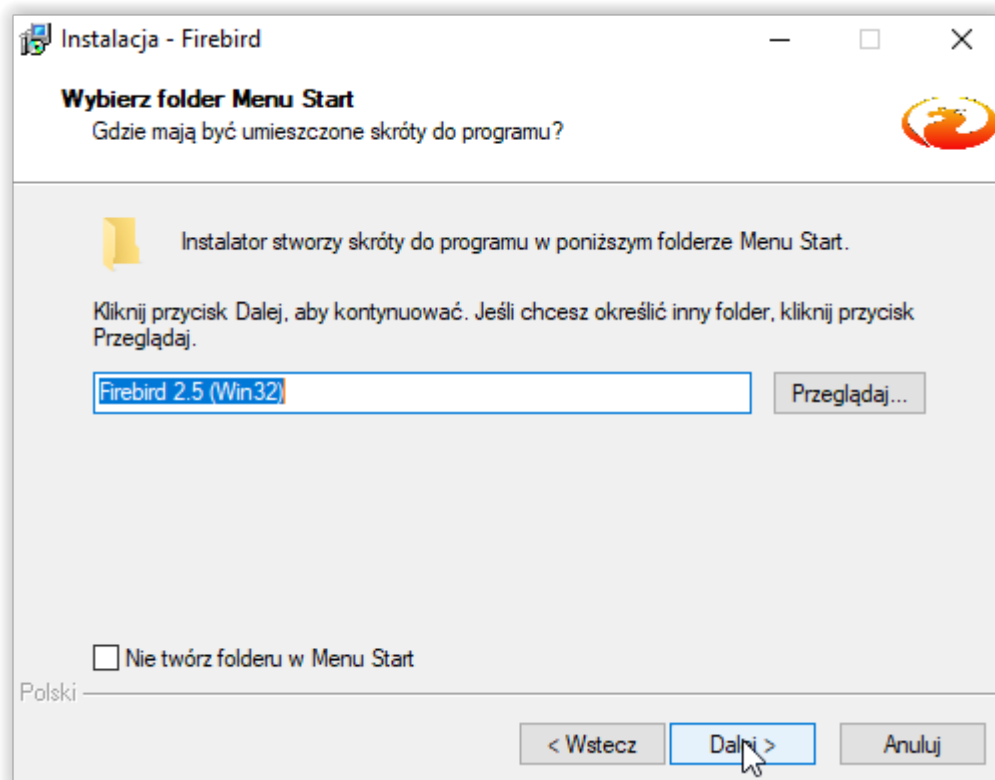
Instalacja - Firebird

Wybierz folder Menu Start
Gdzie mają być umieszczone skróty do programu?

Instalator stworzy skróty do programu w poniższym folderze Menu Start.

Kliknij przycisk Dalej, aby kontynuować. Jeśli chcesz określić inny folder, kliknij przycisk Przeglądaj.

Firebird 2.5 (Win32)

Przeglądaj...

Nie twórz folderu w Menu Start

Polski

< Wstecz

Dalej >

Anuluj